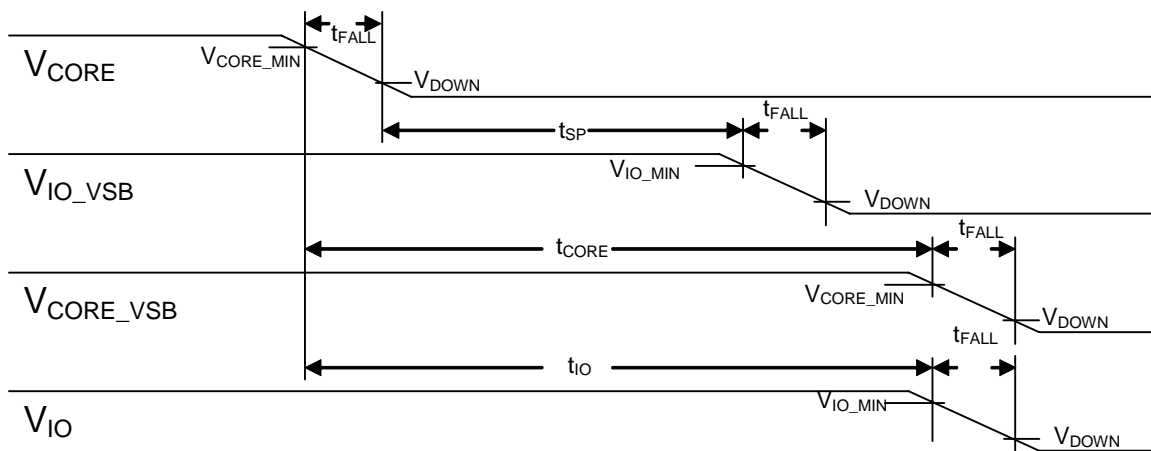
$t_{FALL}$

$V_{CORE}$

$V_{CORE\_MIN}$

$V_{DOWN}$

$t_{SP}$

$t_{FALL}$

$V_{IO\_VSB}$

$V_{IO\_MIN}$

$V_{DOWN}$

$t_{CORE}$

$t_{FALL}$

$V_{CORE\_VSB}$

$V_{CORE\_MIN}$

$V_{DOWN}$

$t_{FALL}$

$t_{IO}$

$V_{IO}$

$V_{IO\_MIN}$

$V_{DOWN}$